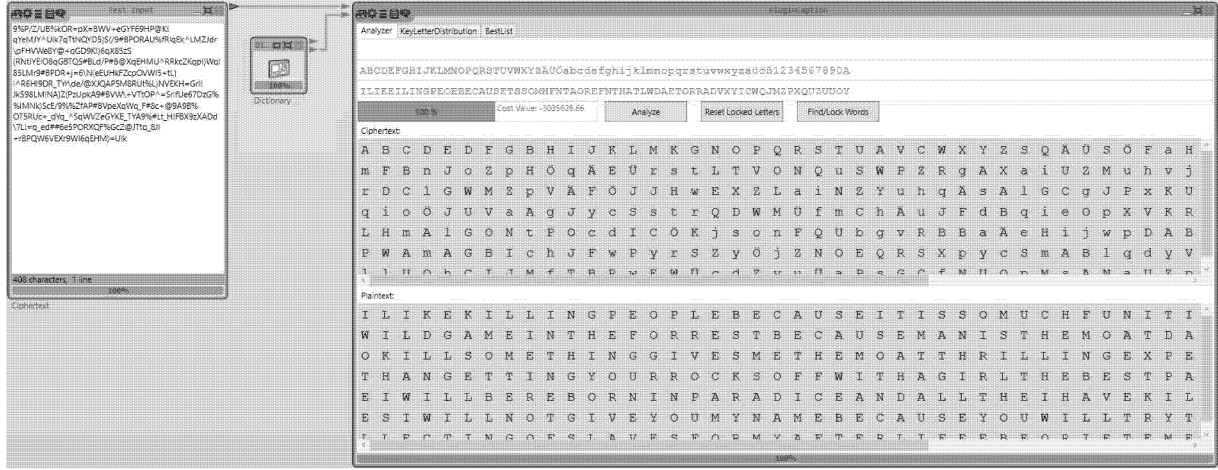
Text Input

9%P/Z/UB%kOR=pX+BWV+eGYF69HP@K!qYeMJY^Uik7qTtNQYD5)S(/9#BPORAU%fRlqEk^LMZJdr\pFHVWe8Y@+aGD9KI)6qX85zS(RNtIYEIO8qGBTQS#BLd/P#B@XqEHMU^RRkcZKqpI)Wq!85LMr9#BPDR+j=6\N(eUHkFZcpOVWI5+tL)\^R6HI9DR_TY\de/@X)QAP5M8RUt%L)NVEKH=Grll)k598LMINA)Z(PzUpkA9#BVW\+VTtOP^=SrifUe67DzG%%IMNk)ScE/9%%ZfAP#BVpeXqWq_F#8c+@9A9B%OT5RUc+_dYq_^SqWVZeGYKE_TYA9%#Lt_H(FBX9zXADd\7LI=q_ed##6e5PORXQF%GcZ@JTtq_8/I+rBPQW6VEKr9WI6qEHM)=Uik

408 characters, 1 line

100%

Ciphertext

Dictionary

100%

Dictionary

PluginCaption

Analyzer | KeyLetterDistribution | BestList

ABCDEFGHIJKLMNOPQRSTUVWXYZÄÜÖabcdefghijklmnopqrstuvwxyzäüöß1234567890A

ILIKEKILLINGPEOPLEBECAUSEITISSOMUCHFUNITISMOREFUNTHANKILLINGWILDGAMEINTHEFORRESTBECAUSEMANISTHEMOATDANGEROUANAMALOFALLTOKILLSOMETHINGGIVESMETHEMOATTHRILLINGEXPERENCEITISEVENBETTERTHANGETTINGYOURROCKSOFFWITHAGIRLTHEBESTPARTOFITISTHAEWHENIDIEIWILLBEREBORNINPARADICEANDALLTHEIHAVEKILLEDWILLBECOMEMYSLAVESIWILLNOTGIVEYOUMYNAMEBECAUSEYOUWILLTRYTOSLOIDOWNORSTOPMYCOLLECTINGOFSLAVESFORMYAFTERLIFEEBEORIETEMETHHPITI

100 % | Cost Value: -3035626.66 | Analyze | Reset Locked Letters | Find/Lock Words

Ciphertext:

A B C D E D F G B H I J K L M K G N O P Q R S T U A V C W X Y Z S Q Ä Ü S Ö F a H
m F B n J o Z p H Ö q Ä E Ü r s t L T V O N Q u S W P Z R g A X a i U Z M u h v j
r D C l G W M Z p V Ä F Ö J J H w E X Z L a i N Z Y u h q Ä s A l G C g J P x K U
q i o Ö J U V a A g J y c S s t r Q D W M Ü f m C h Ä u J F d B q i e O p X V K R
L H m A l G O N t P O c d I C Ö K j s o n F Q U b g v R B B a Ä e H i j w p D A B
P W A m A G B I c h J F w P y r S Z y Ö j Z N O E Q R S X p y c S m A B l q d y V

Plaintext:

I L I K E K I L L I N G P E O P L E B E C A U S E I T I S S O M U C H F U N I T I
W I L D G A M E I N T H E F O R R E S T B E C A U S E M A N I S T H E M O A T D A
O K I L L S O M E T H I N G G I V E S M E T H E M O A T T H R I L L I N G E X P E
T H A N G E T T I N G Y O U R R O C K S O F F W I T H A G I R L T H E B E S T P A
E I W I L L B E R E B O R N I N P A R A D I C E A N D A L L T H E I H A V E K I L
E S I W I L L N O T G I V E Y O U M Y N A M E B E C A U S E Y O U W I L L T R Y T

100%